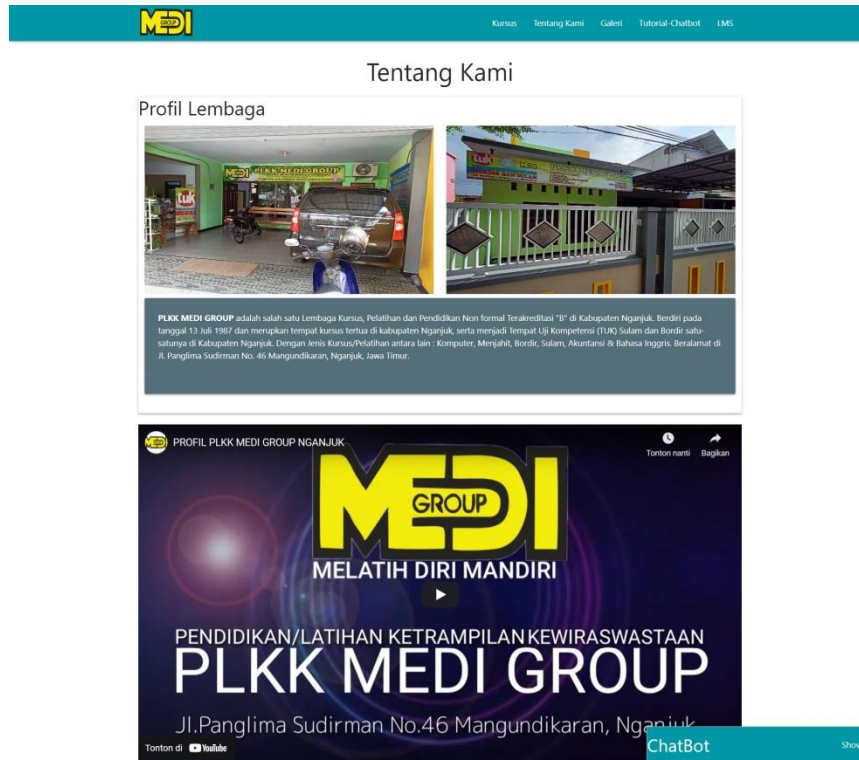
MEDI GROUP

Kursus Tentang Kami Galeri Tutorial-Chatbot LMS

Tentang Kami

Profil Lembaga

PLKK MEDI GROUP

**PLKK MEDI GROUP** adalah salah satu Lembaga Kursus, Pelatihan dan Pendidikan Non formal Terakreditasi "B" di Kabupaten Nganjuk. Berdiri pada tanggal 13 Juli 1987 dan merupkan tempat kursus tertua di kabupaten Nganjuk, serta menjadi Tempat Uji Kompetensi (TUK) Sulam dan Bordir satu-satunya di Kabupaten Nganjuk. Dengan Jenis Kursus/Pelatihan antara lain : Komputer, Menjahit, Bordir, Sulam, Akuntansi & Bahasa Inggris. Beralamat di Jl. Panglima Sudirman No. 46 Mangundikaran, Nganjuk, Jawa Timur.

PROFIL PLKK MEDI GROUP NGANJUK

Tonton nanti Bagikan

MEDI GROUP

MELATIH DIRI MANDIRI

PENDIDIKAN/LATIHAN KETRAMPILAN KEWIRASWASTAAN

PLKK MEDI GROUP

Jl.Panglima Sudirman No.46 Mangundikaran, Nganjuk

Tonton di YouTube

ChatBot

Show